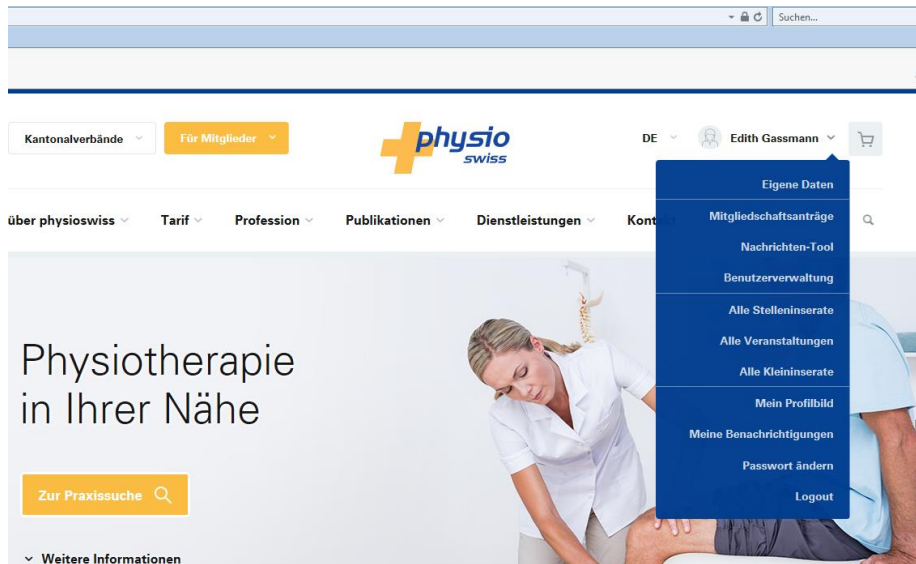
Suchen...

Kantonalverbände

Für Mitglieder

physio swiss

DE

Edith Gassmann

über physioswiss

Tarif

Profession

Publikationen

Dienstleistungen

Kont

Eigene Daten

Mitgliedschaftsanträge

Nachrichten-Tool

Benutzerverwaltung

Alle Stelleninserate

Alle Veranstaltungen

Alle Kleininserate

Mein Profilbild

Meine Benachrichtigungen

Passwort ändern

Logout

Physiotherapie in Ihrer Nähe

Zur Praxissuche

Weitere Informationen